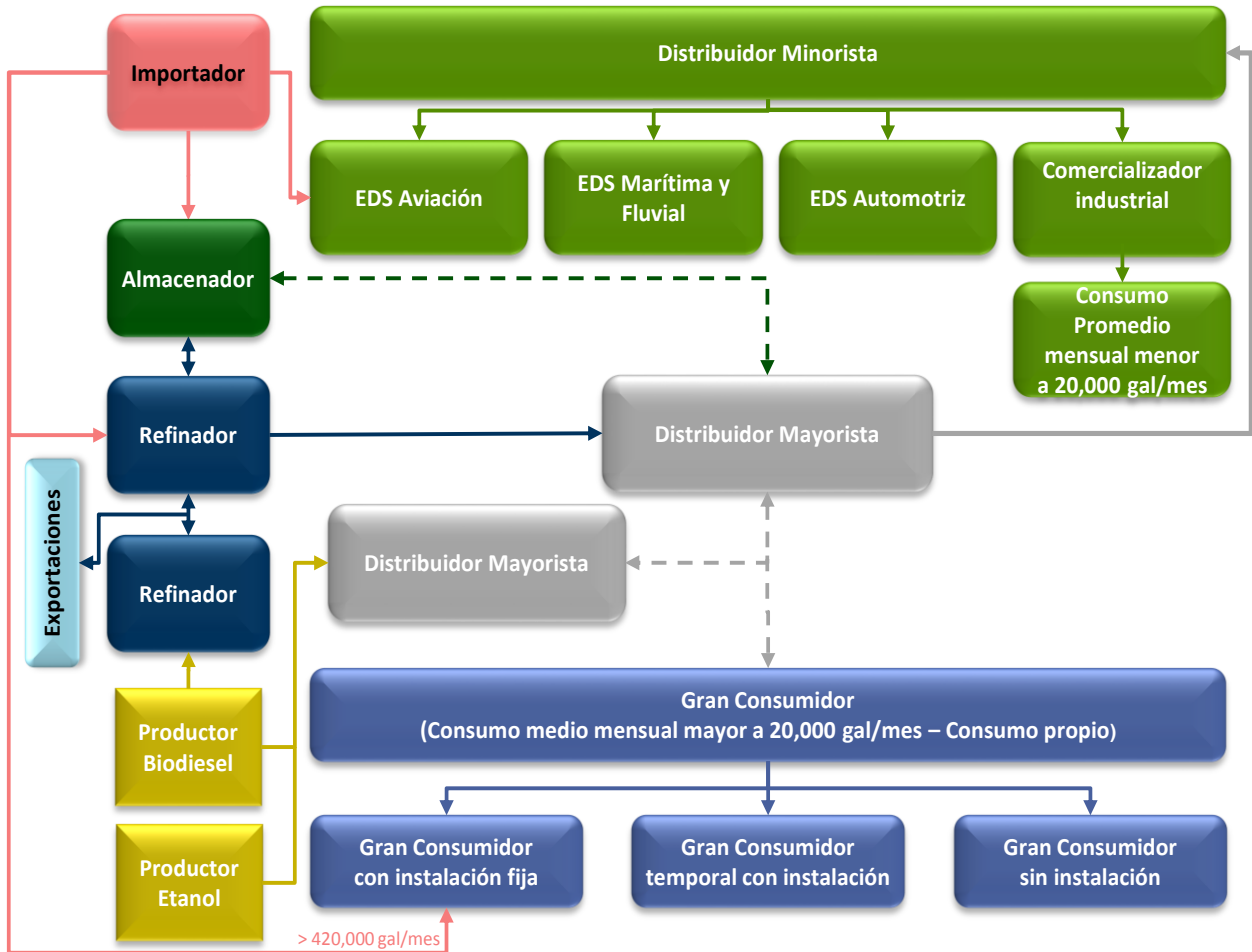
Importador

Distribuidor Minorista

EDS Aviación

EDS Marítima y Fluvial

EDS Automotriz

Comercializador industrial

Consumo Promedio mensual menor a 20,000 gal/mes

Almacenador

Refinador

Distribuidor Mayorista

Exportaciones

Refinador

Distribuidor Mayorista

Productor Biodiesel

Productor Etanol

Gran Consumidor
(Consumo medio mensual mayor a 20,000 gal/mes – Consumo propio)

Gran Consumidor con instalación fija

Gran Consumidor temporal con instalación

Gran Consumidor sin instalación

> 420,000 gal/mes